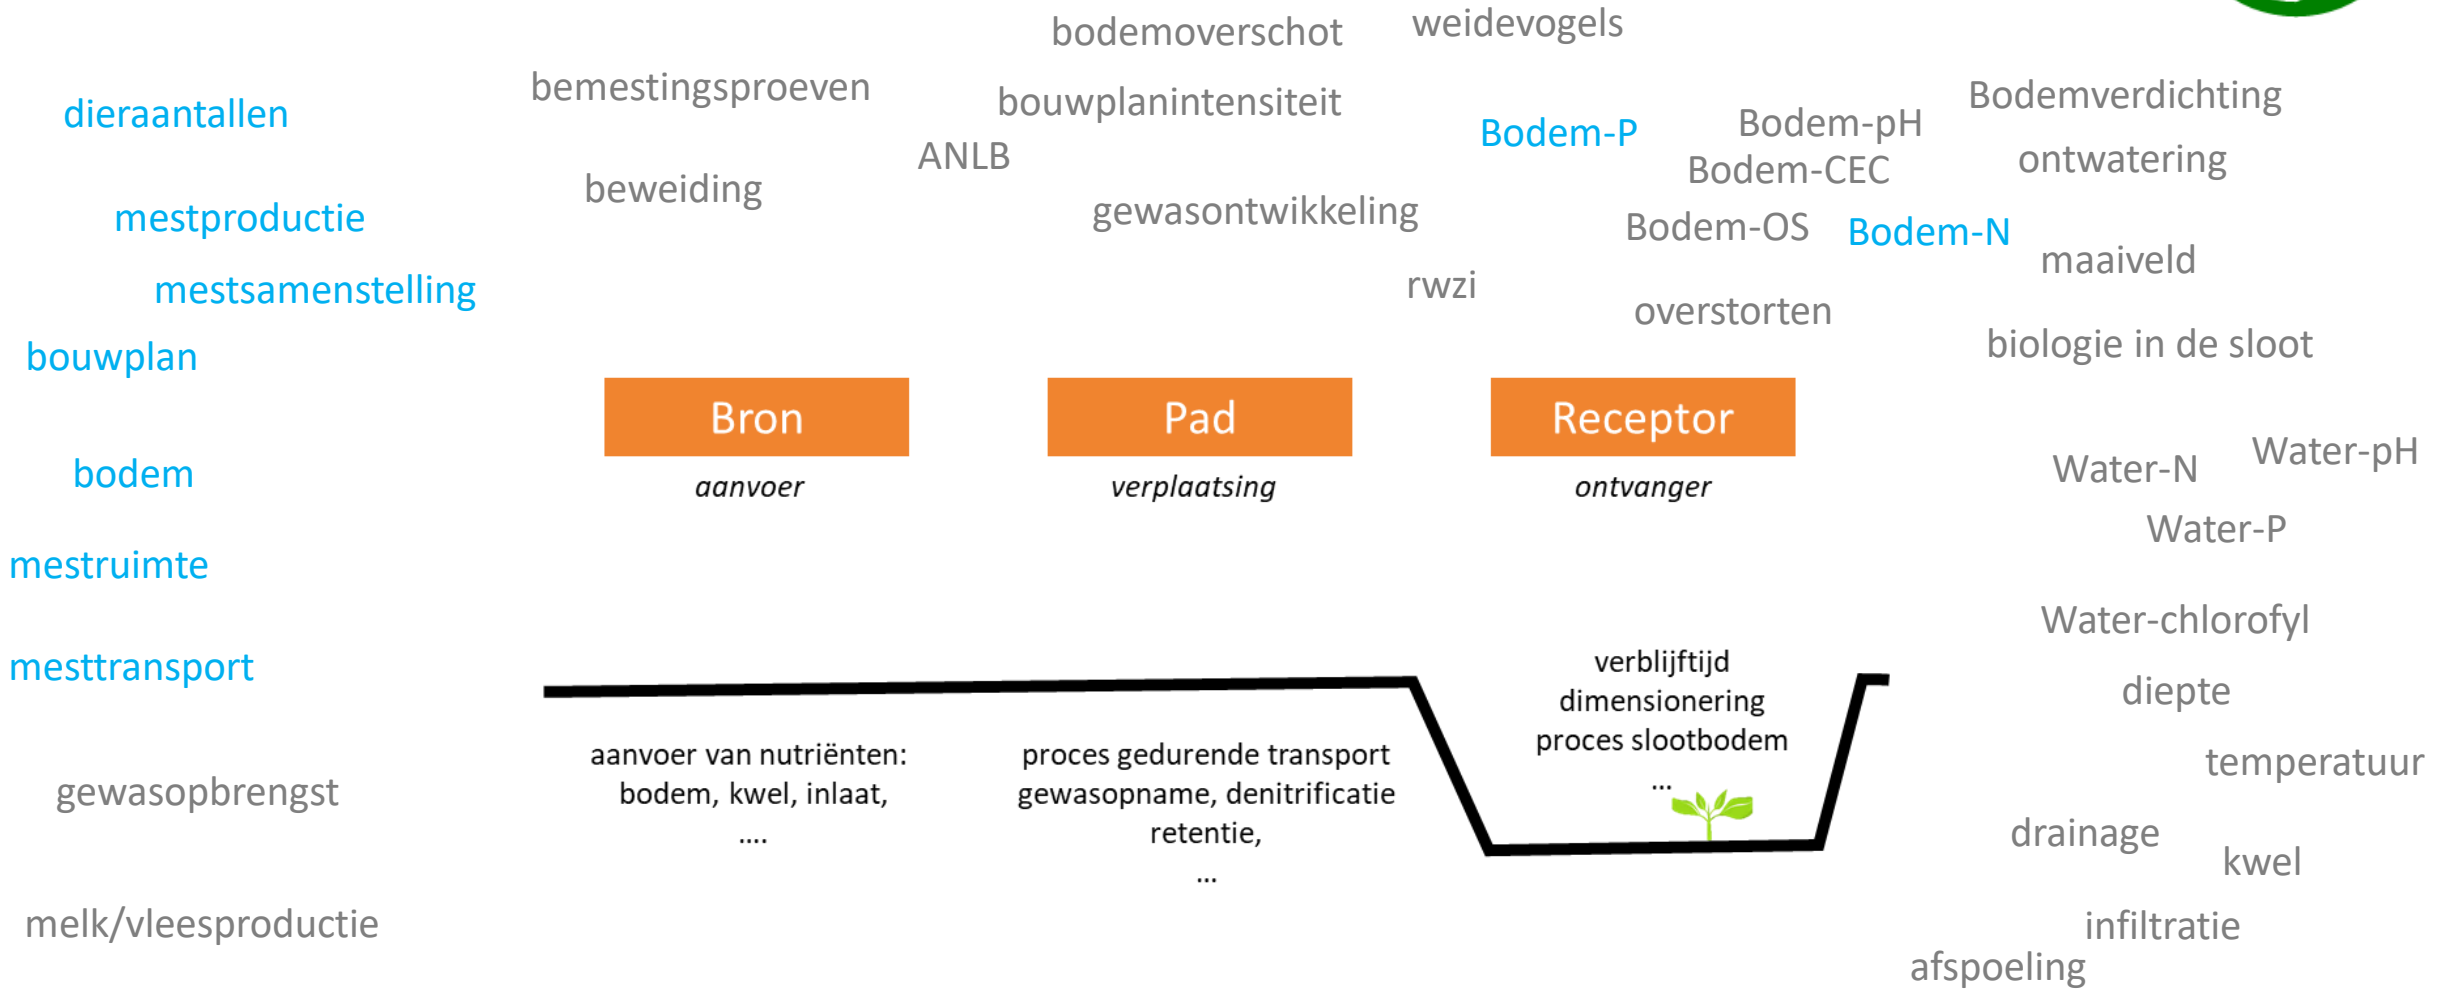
bodemoverschot
weidevogels
bemestingsproeven
bouwplanintensiteit
dieraantallen
Bodem-P
Bodem-pH
Bodemverdichting
ANLB
Bodem-CEC
ontwatering
beweiding
mestproductie
gewasontwikkeling
Bodem-OS
Bodem-N
maaiveld
mestsamenstelling
rwzi
overstorten
bouwplan
biologie in de sloot

Bron
aanvoer

Pad
verplaatsing

Receptor
ontvanger

bodem
Water-N
Water-pH
Water-P
mestruimte
Water-chlorofyl
mesttransport
verblijftijd
dimensionering
proces slootbodem
...
diepte

aanvoer van nutriënten:
bodem, kwel, inlaat,
....

proces gedurende transport
gewasopname, denitrificatie
retentie,
...

gewasopbrengst
temperatuur
drainage
kwel
melk/vleesproductie
infiltratie
afspoeling